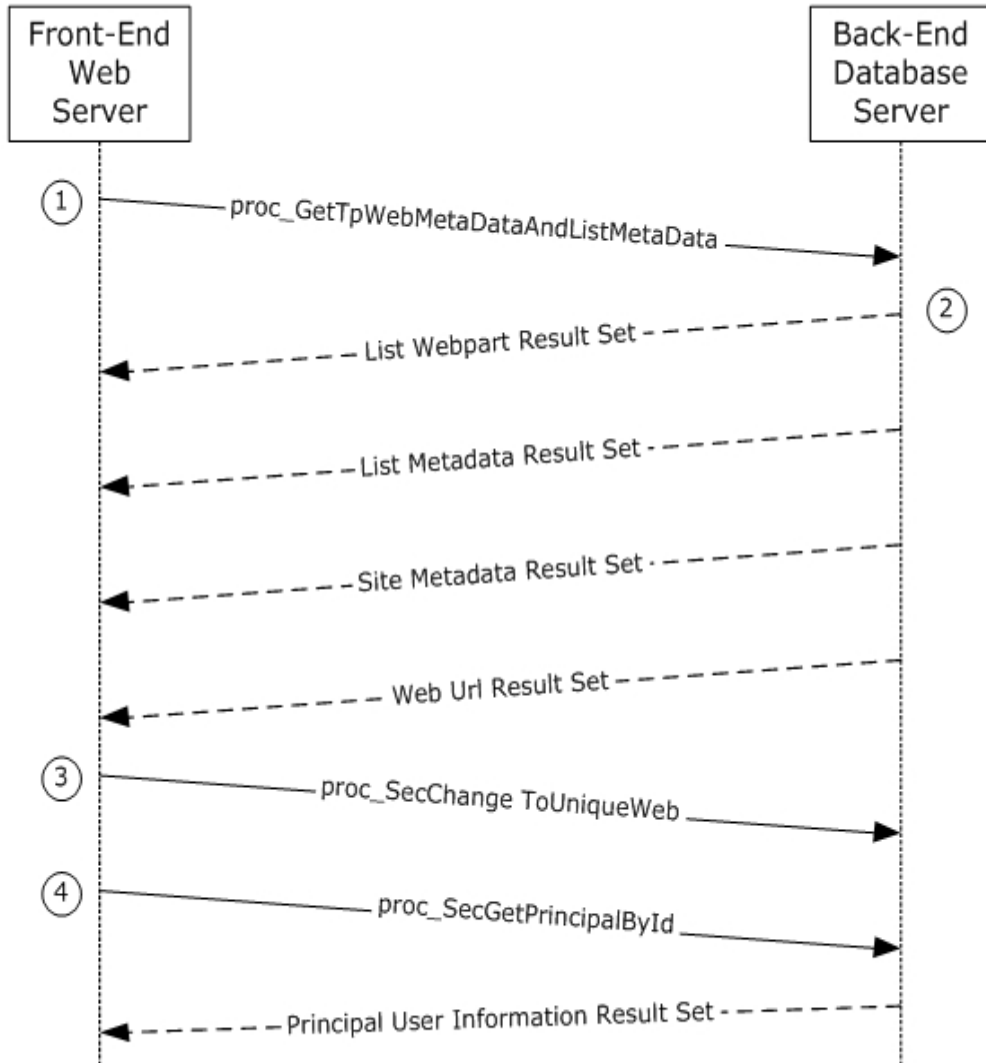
Front-End Web Server

Back-End Database Server

1

proc_GetTpWebMetaDataAndListMetaData

2

List Webpart Result Set

List Metadata Result Set

Site Metadata Result Set

Web Url Result Set

3

proc_SecChange ToUniqueWeb

4

proc_SecGetPrincipalById

Principal User Information Result Set